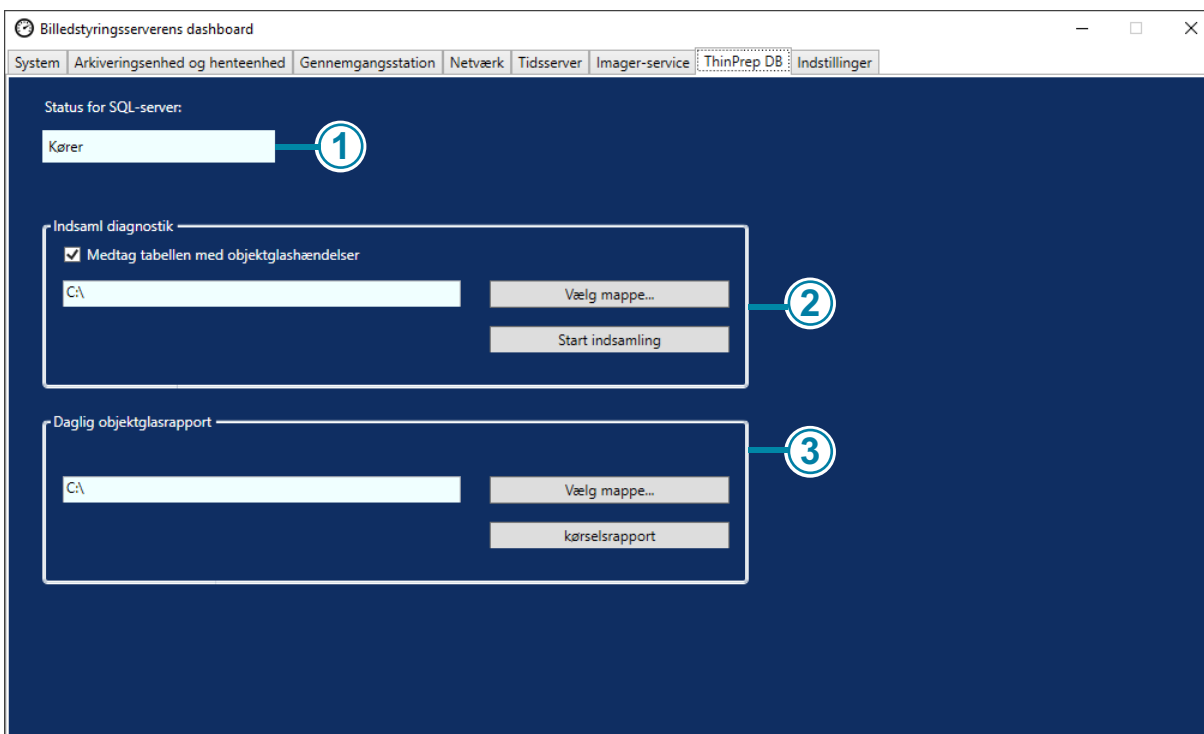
Billedstyringsserverens dashboard

System | Arkiveringsenhed og henteenhed | Gennemgangsstation | Netværk | Tidsserver | Imager-service | ThinPrep DB | Indstillinger

Status for SQL-server:

Kører

1

Indsaml diagnostik

Medtag tabellen med objektglashændelser

C:\

Vælg mappe...

Start indsamling

2

Daglig objektglasrapport

C:\

Vælg mappe...

kørselsrapport

3